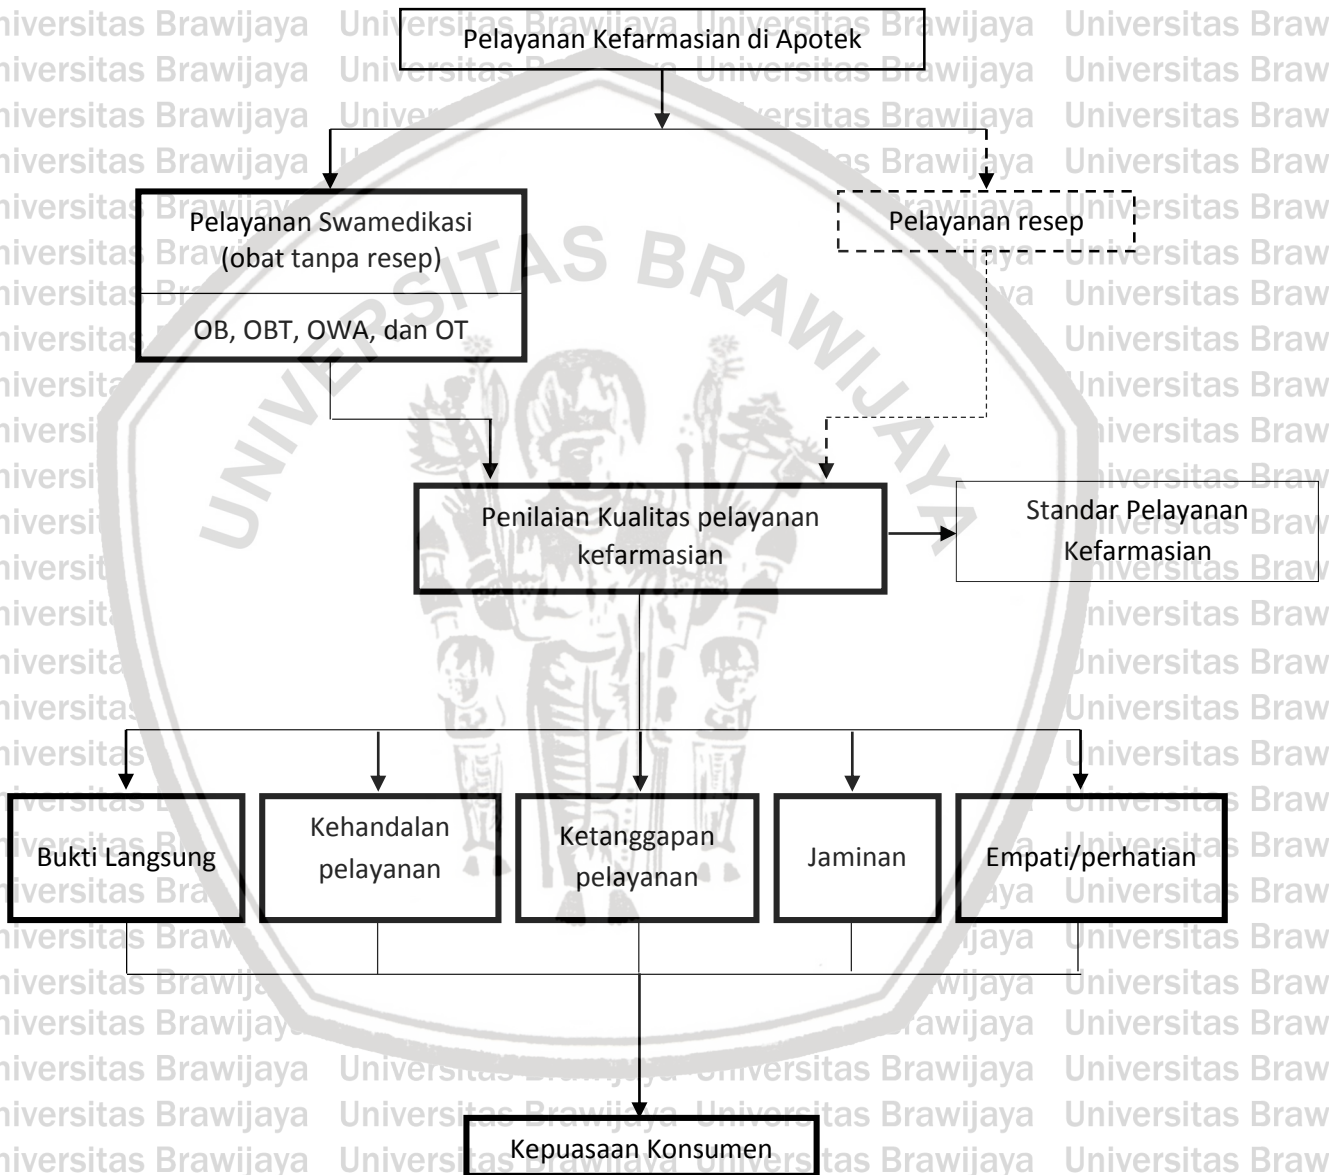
Pelayanan Kefarmasian di Apotek

Pelayanan Swamedikasi (obat tanpa resep)

OB, OBT, OWA, dan OT

Pelayanan resep

Penilaian Kualitas pelayanan kefarmasian

Standar Pelayanan Kefarmasian

Bukti Langsung

Kehandalan pelayanan

Ketanggapan pelayanan

Jaminan

Empati/perhatian

Kepuasaan Konsumen